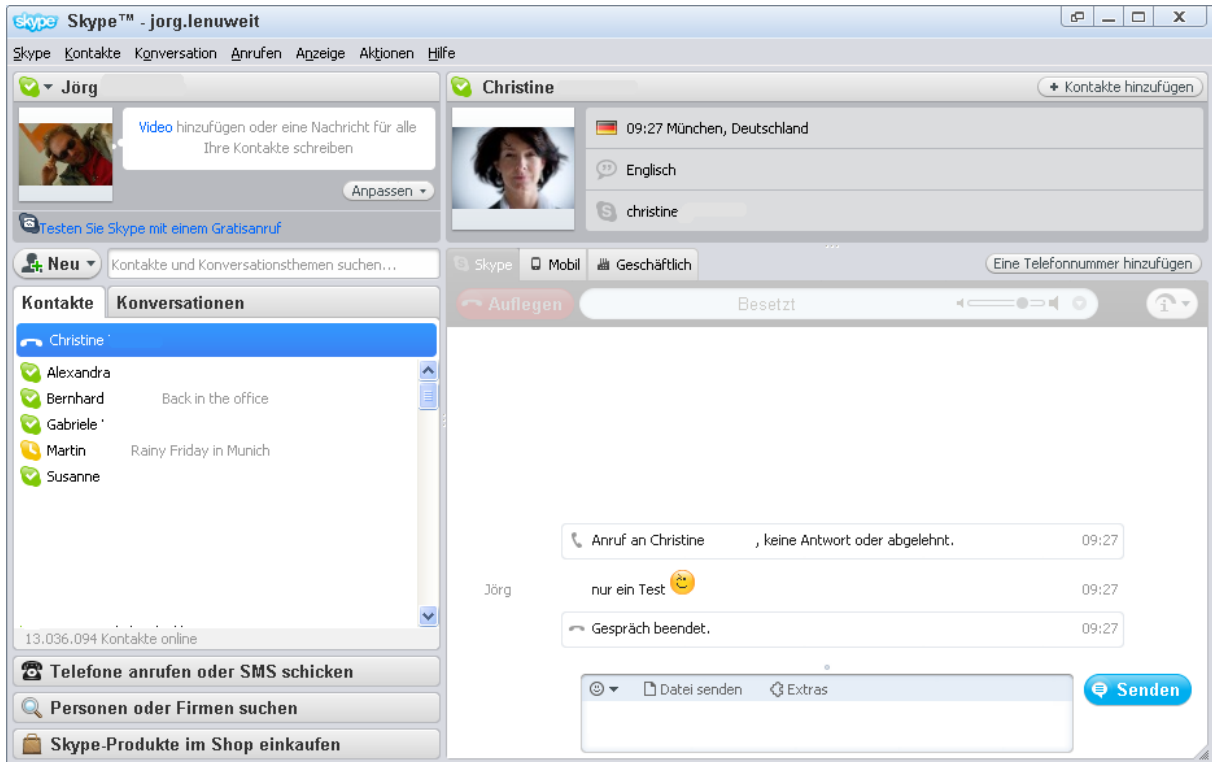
skype Skype™ - jorg.lenuweit

Skype Kontakte Konversation Anrufen Anzeige Aktionen Hilfe

Jörg

Video hinzufügen oder eine Nachricht für alle Ihre Kontakte schreiben

Anpassen

Testen Sie Skype mit einem Gratisanruf

Neu

Kontakte und Konversationsthemen suchen...

Kontakte | Konversationen

Christine
Alexandra
Bernhard Back in the office
Gabriele
Martin Rainy Friday in Munich
Susanne

13.036.094 Kontakte online

Telefone anrufen oder SMS schicken

Personen oder Firmen suchen

Skype-Produkte im Shop einkaufen

Christine

+ Kontakte hinzufügen

09:27 München, Deutschland

Englisch

christine

Skype | Mobil | Geschäftlich

Eine Telefonnummer hinzufügen

Auflegen

Besetzt

Anruf an Christine , keine Antwort oder abgelehnt. 09:27

Jörg nur ein Test 09:27

Gespräch beendet. 09:27

Datei senden Extras

Senden